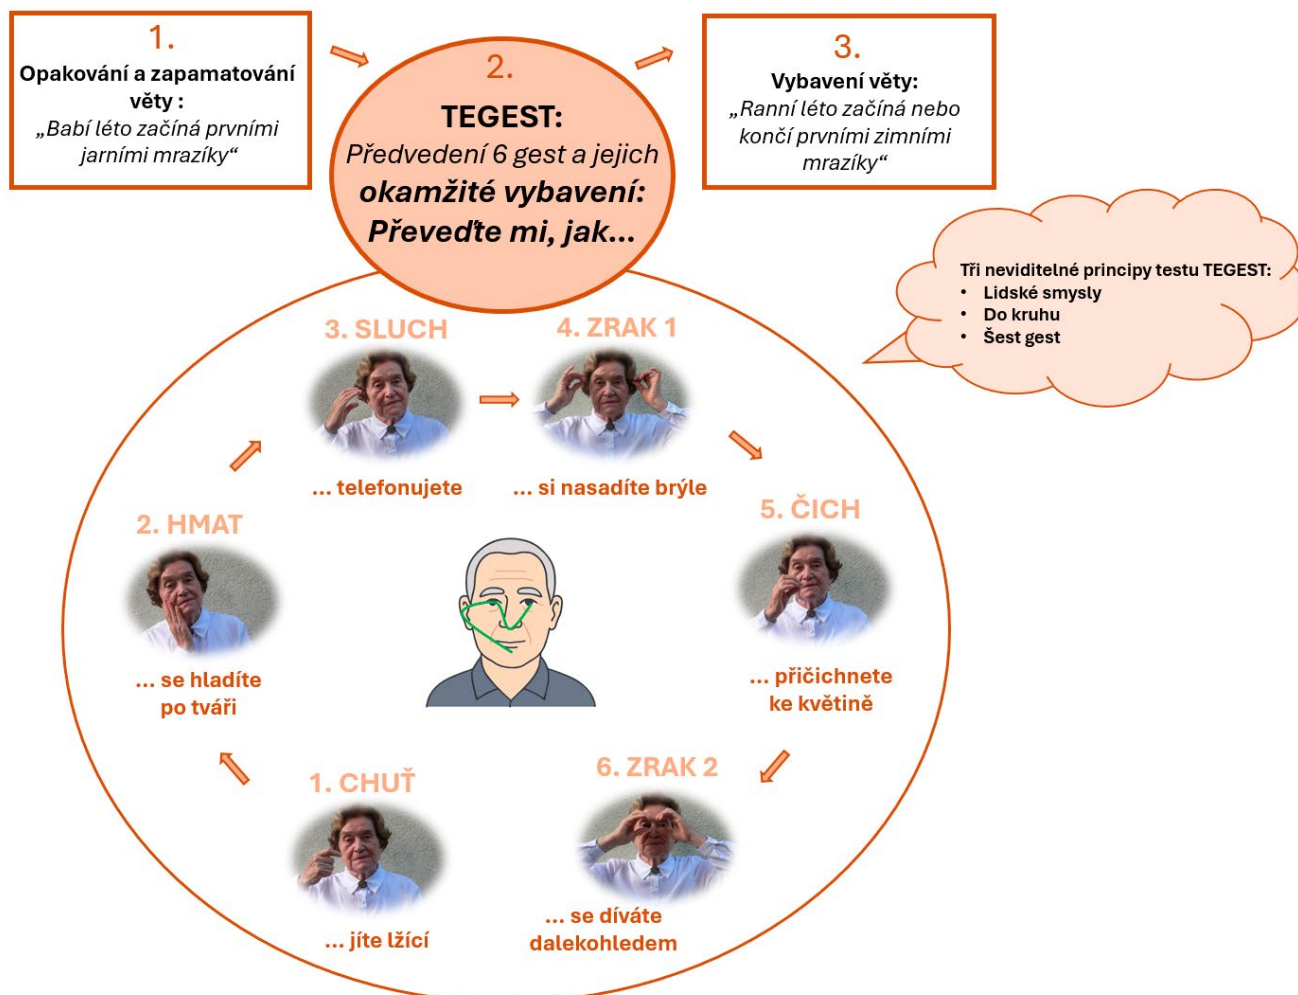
1.
Opakování a zapamatování věty :
„Babí léto začíná prvními jarními mrazíky“

2.
TEGEST:
Předvedení 6 gest a jejich
okamžité vybavení:
Převeďte mi, jak...

3.
Vybavení věty:
„Ranní léto začíná nebo končí prvními zimními mrazíky“

Tři neviditelné principy testu TEGEST:
• Lidské smysly
• Do kruhu
• Šest gest

3. SLUCH
... telefonujete

4. ZRAK 1
... si nasadíte brýle

2. HMAT
... se hladíte po tváři

5. ČICH
... přičichnete ke květině

1. CHUŤ
... jíte lžící

6. ZRAK 2
... se díváte dalekohledem